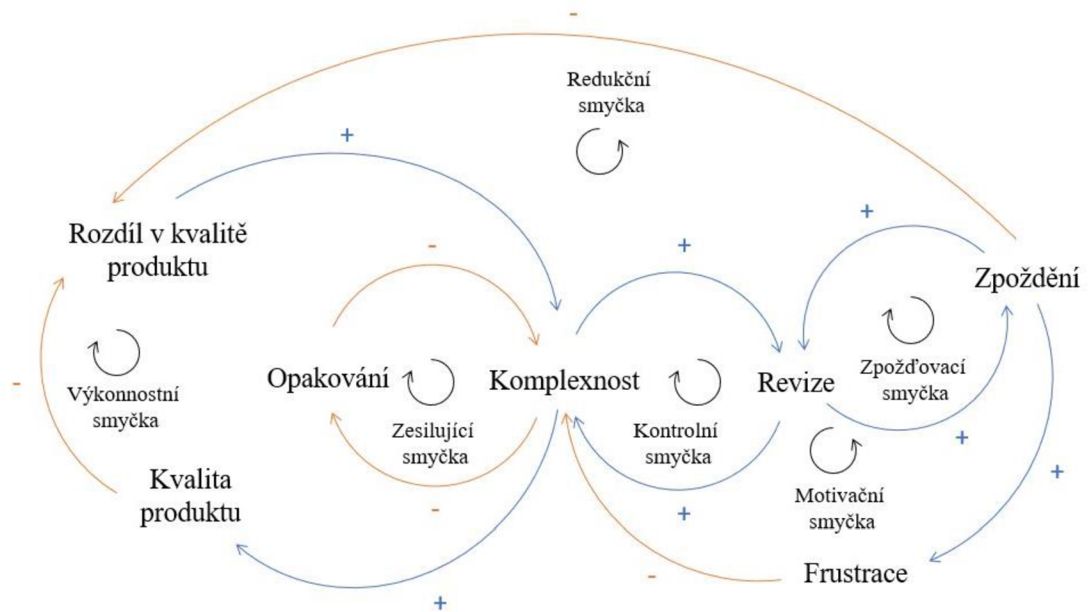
-

Redukční smyčka

+

Rozdíl v kvalitě produktu

+

-

+

Zpoždění

Výkonnostní smyčka

Opakování

Komplexnost

Revize

Zpožďovací smyčka

-

Zesilující smyčka

Kontrolní smyčka

+

Kvalita produktu

-

Motivační smyčka

+

+

-

Frustrace

+